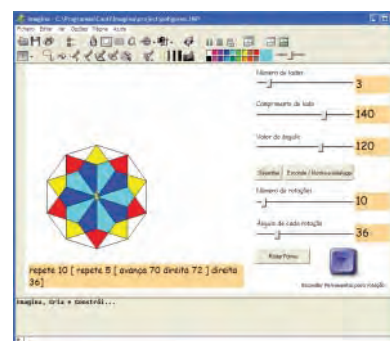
Imagine - C:\Programas\Cnotinfor\Imagine\projects\poligonos.IMP
Ficheiro Editar Ver Opções Página Ajuda
Número de lados
3
Comprimento do lado
140
Valor do ângulo
120
Desenhar
Escolher / Nomear
Número de rotações
10
Ângulo de cada rotação
36
Roda Forma
Esconder Ferramenta para rotação
repete 10 [ repete 5 [ avança 70 direita 72 ] direita 36]
Imagina, Cria e Constrói...